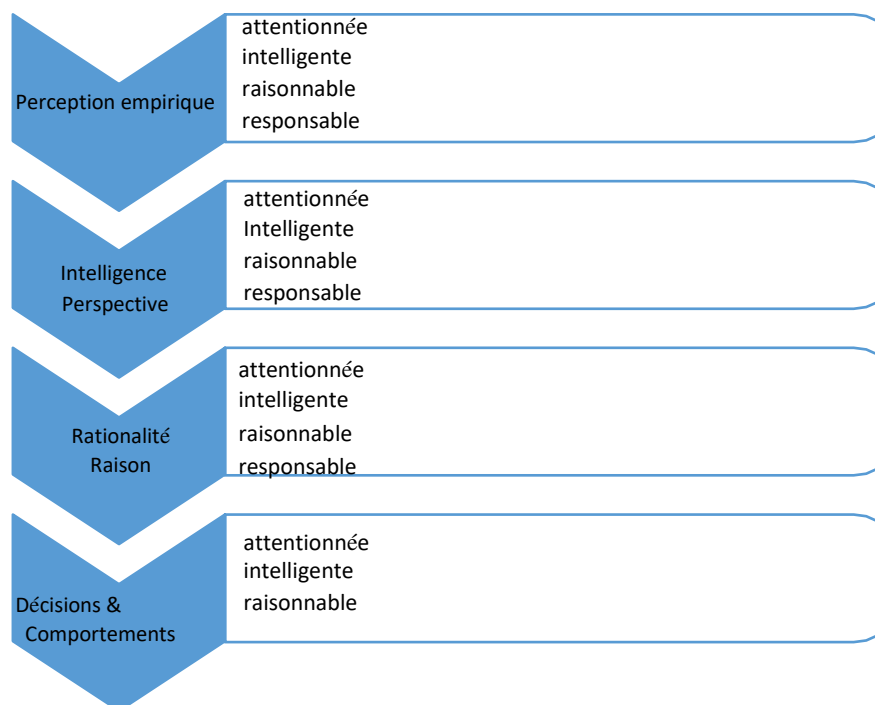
Perception empirique

attentionnée
intelligente
raisonnable
responsable

Intelligence Perspective

attentionnée
Intelligente
raisonnable
responsable

Rationalité Raison

attentionnée
intelligente
raisonnable
responsable

Décisions & Comportements

attentionnée
intelligente
raisonnable